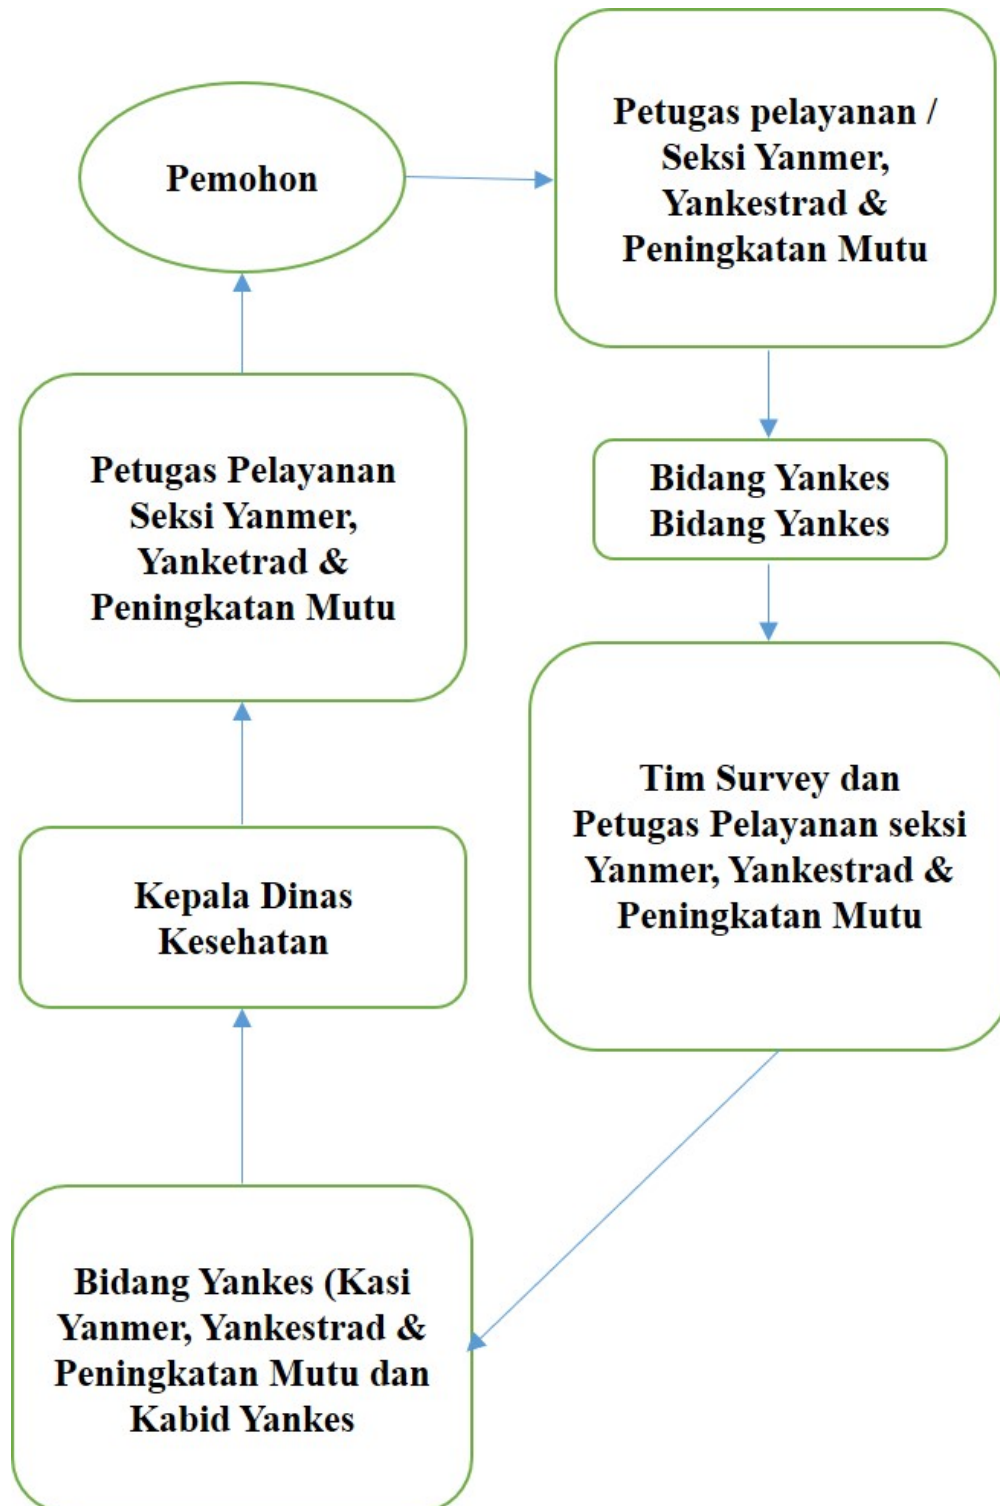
Pemohon

Petugas pelayanan / Seksi Yanmer, Yankestrad & Peningkatan Mutu

Bidang Yankes
Bidang Yankes

Tim Survey dan Petugas Pelayanan seksi Yanmer, Yankestrad & Peningkatan Mutu

Bidang Yankes (Kasi Yanmer, Yankestrad & Peningkatan Mutu dan Kabid Yankes

Kepala Dinas Kesehatan

Petugas Pelayanan Seksi Yanmer, Yanketrad & Peningkatan Mutu